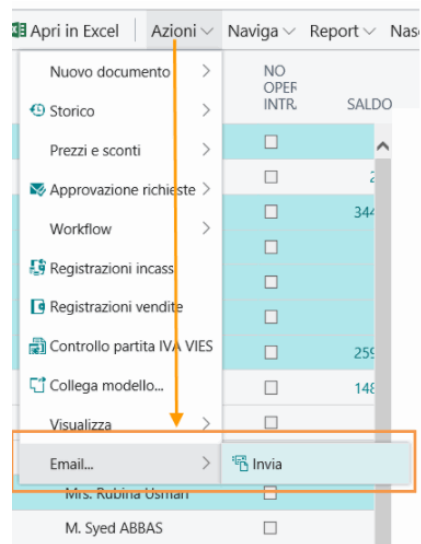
Apri in Excel Azioni Naviga Report Nas

Nuovo documento
Storico
Prezzi e sconti
Approvazione richieste
Workflow
Registrazioni incass
Registrazioni vendite
Controllo partita IVA VIES
Collega modello...
Visualizza
Email...

Invia

NO OPEF INTR.
SALDO

2
344
259
148

Mrs. Rubina Usman
M. Syed ABBAS